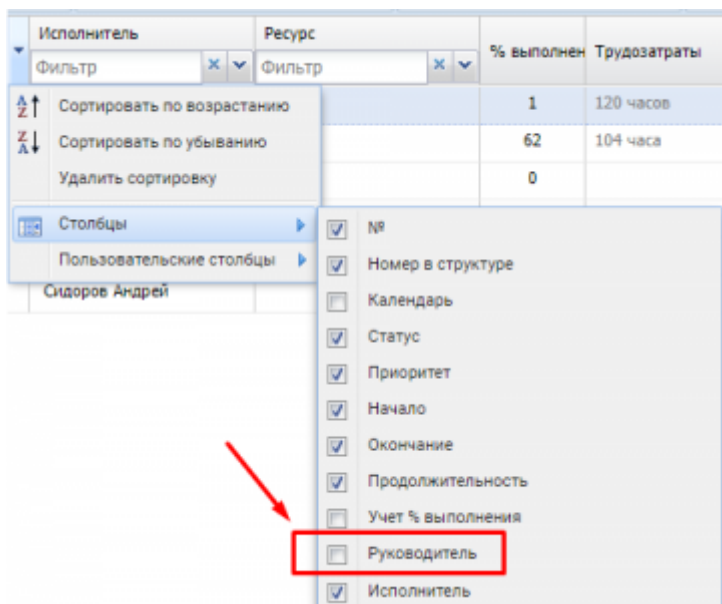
| Исполнитель | Ресурс | % выполнен | Трудозатраты |
|---|---|---|---|
| Фильтр | Фильтр | | |
| | | 1 | 120 часов |
| | | 62 | 104 часа |
| | | 0 | |

Сортировать по возрастанию
Сортировать по убыванию
Удалить сортировку
Столбцы
Пользовательские столбцы
Сидоров Андрей

№
Номер в структуре
Календарь
Статус
Приоритет
Начало
Окончание
Продолжительность
Учет % выполнения
Руководитель
Исполнитель